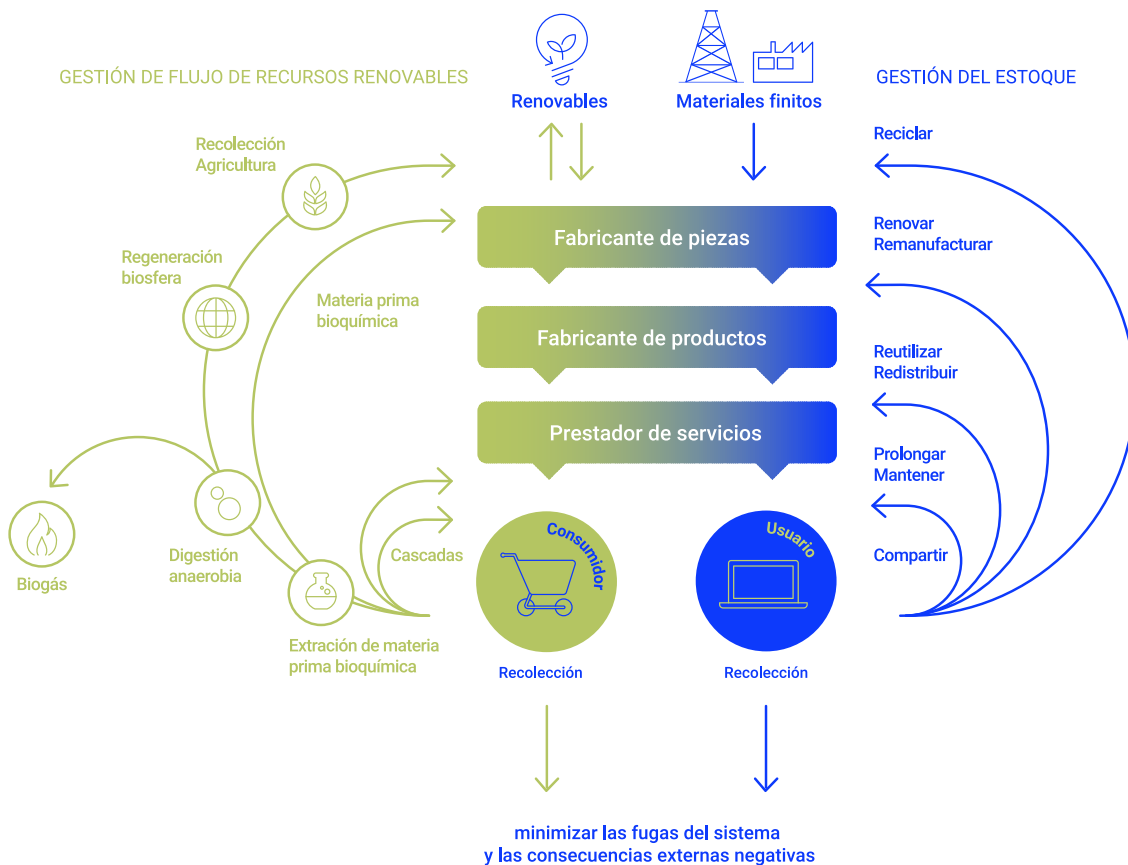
GESTIÓN DE FLUJO DE RECURSOS RENOVABLES

Renovables

Materiales finitos

GESTIÓN DEL ESTOQUE

Recolección
Agricultura

Reciclar

Fabricante de piezas

Renovar
Remanufacturar

Regeneración
biosfera

Materia prima
bioquímica

Fabricante de productos

Reutilizar
Redistribuir

Prestador de servicios

Prolongar
Mantener

Biogás

Digestión
anaerobia

Cascadas

Consumidor

Usuario

Compartir

Extración de materia
prima bioquímica

Recolección

Recolección

minimizar las fugas del sistema
y las consecuencias externas negativas